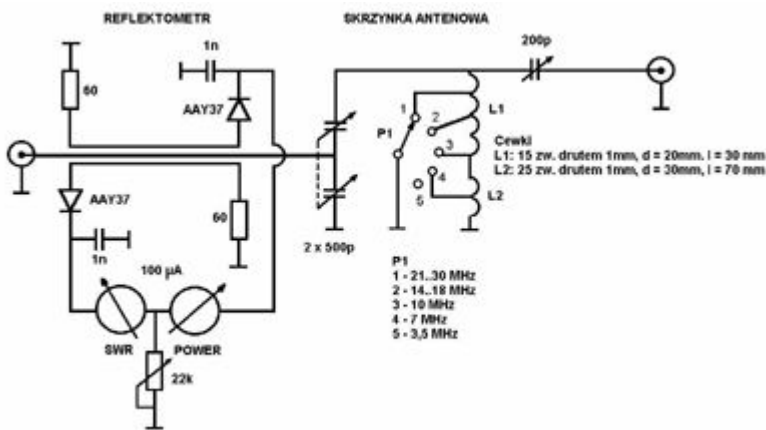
REFLEKTOMETR

SKRZYNKA ANTENOWA

1n

200p

60

AAY37

1

2

L1

P1

3

Cewki
L1: 15 zw. drutem 1mm, d = 20mm, l = 30 mm
L2: 25 zw. drutem 1mm, d = 30mm, l = 70 mm

4

5

L2

AAY37

60

1n

2 x 500p

100 µA

P1
1 - 21..30 MHz
2 - 14..18 MHz
3 - 10 MHz
4 - 7 MHz
5 - 3,5 MHz

SWR

POWER

22k